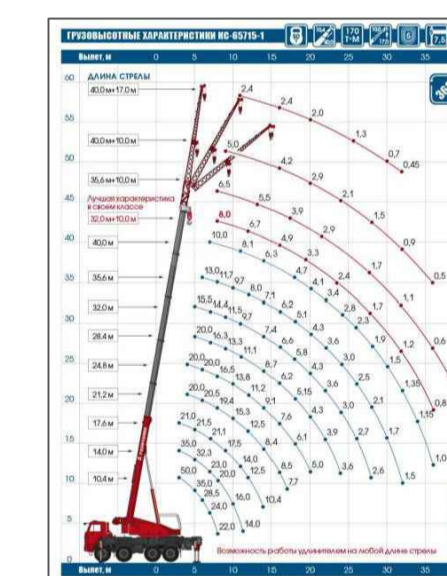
ГРУЗОВЫСОТНЫЕ ХАРАКТЕРИСТИКИ КС-65715-1

170 т·м

7,8

Вылет, м 0 5 10 15 20 25 30 35

60 ДЛИНА СТРЕЛЫ
40,0 м+17,0 м
55
40,0 м+10,0 м
50
35,6 м+10,0 м
45 Лучшая характеристика в своем классе
32,0 м+10,0 м
40 40,0 м
35 35,6 м
30 32,0 м
28,4 м
25 24,8 м
20 21,2 м
15 17,6 м
14,0 м
10 10,4 м
5
0

2,4 2,4 2,0 1,3 0,7 0,45
5,0 4,2 2,9 2,1 1,5 0,9 0,5
6,5 5,5 3,9 2,9
8,0 6,7 4,9 3,3 1,7 1,1 0,6
10,0 8,1 6,3 4,7 4,1 2,4 1,7 1,2 0,8
13,0 11,7 9,7 8,0 7,1 4,7 3,4 2,8 1,7 1,5
15,5 14,4 11,9 9,7 6,2 5,1 4,3 3,6 2,3 1,9 1,35 1,15
20,0 16,3 13,3 11,1 7,4 6,6 5,8 4,3 3,6 3,0 2,5 2,1 1,7 1,5 1,0
20,0 20,0 16,5 13,8 11,2 8,7 6,2 5,15 4,3 3,6 3,0 2,7 2,6
20,0 20,5 19,4 15,3 12,5 9,1 7,6 6,1 5,0 3,9 3,6
21,0 21,5 21,1 17,5 14,0 12,5 8,4 8,5 7,7
35,0 32,3 23,0 20,0 16,0 10,4
50,0 35,0 28,5 24,0 14,0
22,0

Возможность работы удлинителем на любой длине стрелы

Вылет, м 0 5 10 15 20 25 30 35